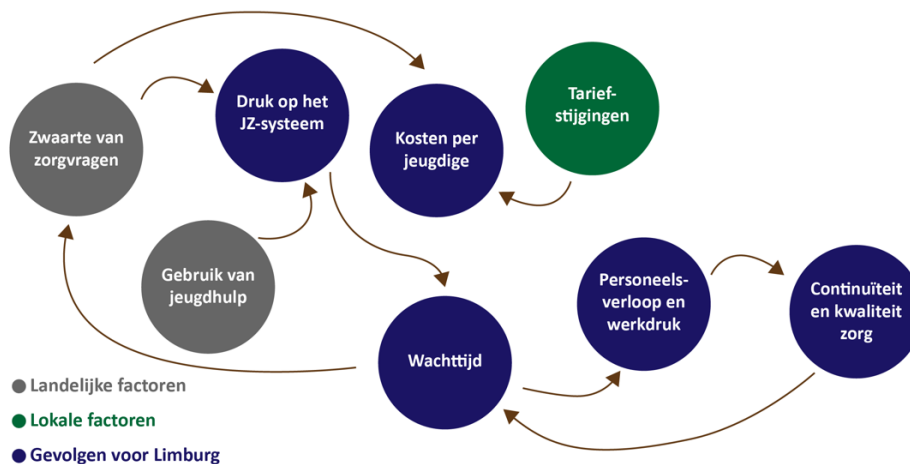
Zwaarte van zorgvragen

Druk op het JZ-systeem

Kosten per jeugdige

Tariefstijgingen

Gebruik van jeugdhulp

Wachttijd

Personeelsverloop en werkdruk

Continuïteit en kwaliteit zorg

Landelijke factoren

Lokale factoren

Gevolgen voor Limburg